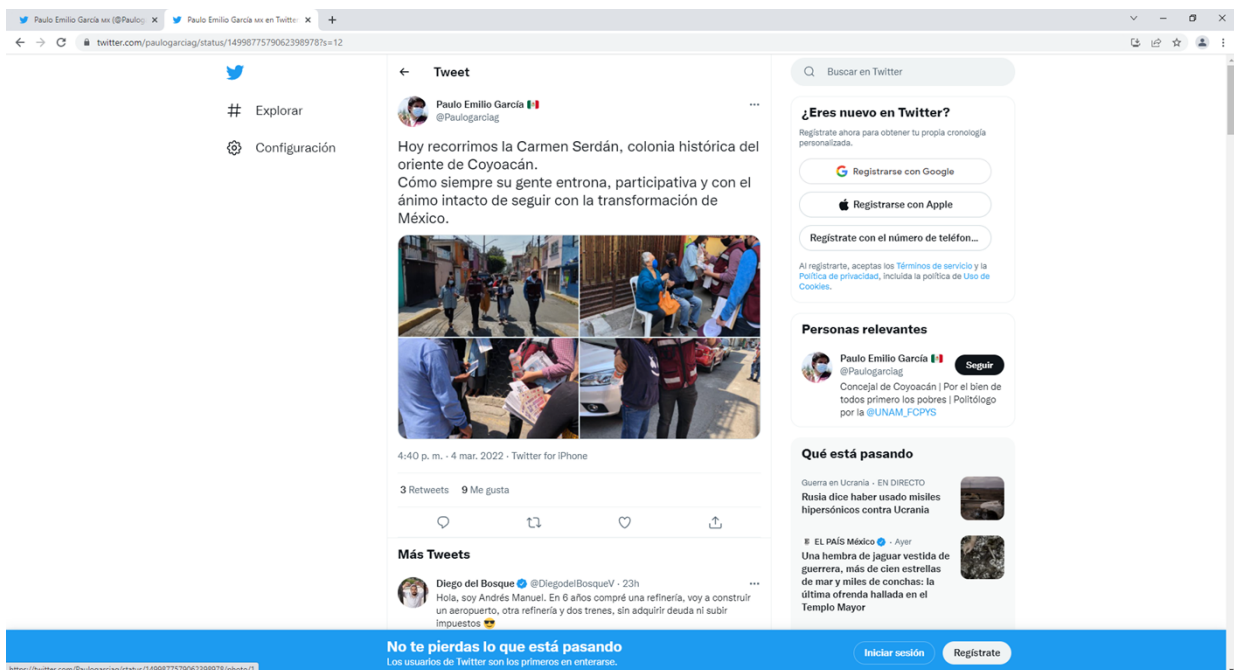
Paulo Emilio García MX (@Paulog ×
Paulo Emilio García MX en Twitte ×
+

twitter.com/paulogarciag/status/1499877579062398978?s=12

Explorar

Configuración

Tweet

Paulo Emilio García 🇲🇽
@Paulogarciag

Hoy recorrimos la Carmen Serdán, colonia histórica del oriente de Coyoacán.
Cómo siempre su gente entrona, participativa y con el ánimo intacto de seguir con la transformación de México.

4:40 p. m. · 4 mar. 2022 · Twitter for iPhone

3 Retweets 9 Me gusta

Más Tweets

Diego del Bosque @DiegodelBosqueV · 23h
Hola, soy Andrés Manuel. En 6 años compré una refinería, voy a construir un aeropuerto, otra refinería y dos trenes, sin adquirir deuda ni subir impuestos 😎

Buscar en Twitter

¿Eres nuevo en Twitter?
Regístrate ahora para obtener tu propia cronología personalizada.

Registrarse con Google

Registrarse con Apple

Regístrate con el número de teléfon...

Al registrarte, aceptas los Términos de servicio y la Política de privacidad, incluida la política de Uso de Cookies.

Personas relevantes

Paulo Emilio García 🇲🇽
@Paulogarciag
Seguir
Concejal de Coyoacán | Por el bien de todos primero los pobres | Politólogo por la @UNAM_FCPYS

Qué está pasando

Guerra en Ucrania · EN DIRECTO
Rusia dice haber usado misiles hipersónicos contra Ucrania

EL PAÍS México · Ayer
Una hembra de jaguar vestida de guerrera, más de cien estrellas de mar y miles de conchas: la última ofrenda hallada en el Templo Mayor

No te pierdas lo que está pasando
Los usuarios de Twitter son los primeros en enterarse.

Iniciar sesión

Regístrate

https://twitter.com/Paulogarciag/status/1499877579062398978/photo/1